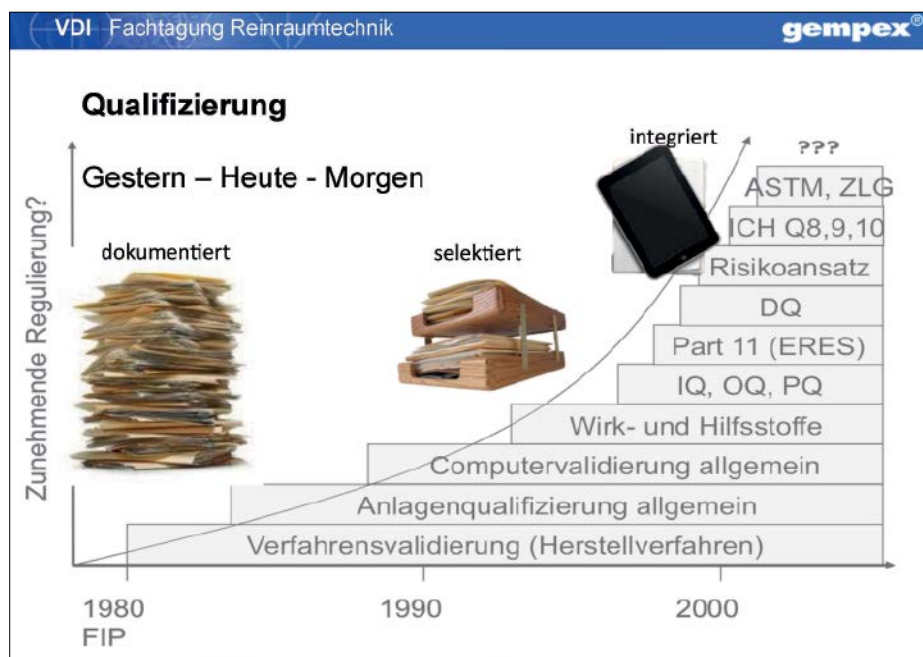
VDI Fachtagung Reinraumtechnik

gempex®

Qualifizierung

Gestern – Heute - Morgen

Zunehmende Regulierung?

dokumentiert

selektiert

integriert

???

ASTM, ZLG

ICH Q8,9,10

Risikoansatz

DQ

Part 11 (ERES)

IQ, OQ, PQ

Wirk- und Hilfsstoffe

Computervalidierung allgemein

Anlagenqualifizierung allgemein

Verfahrensvalidierung (Herstellverfahren)

1980
FIP

1990

2000